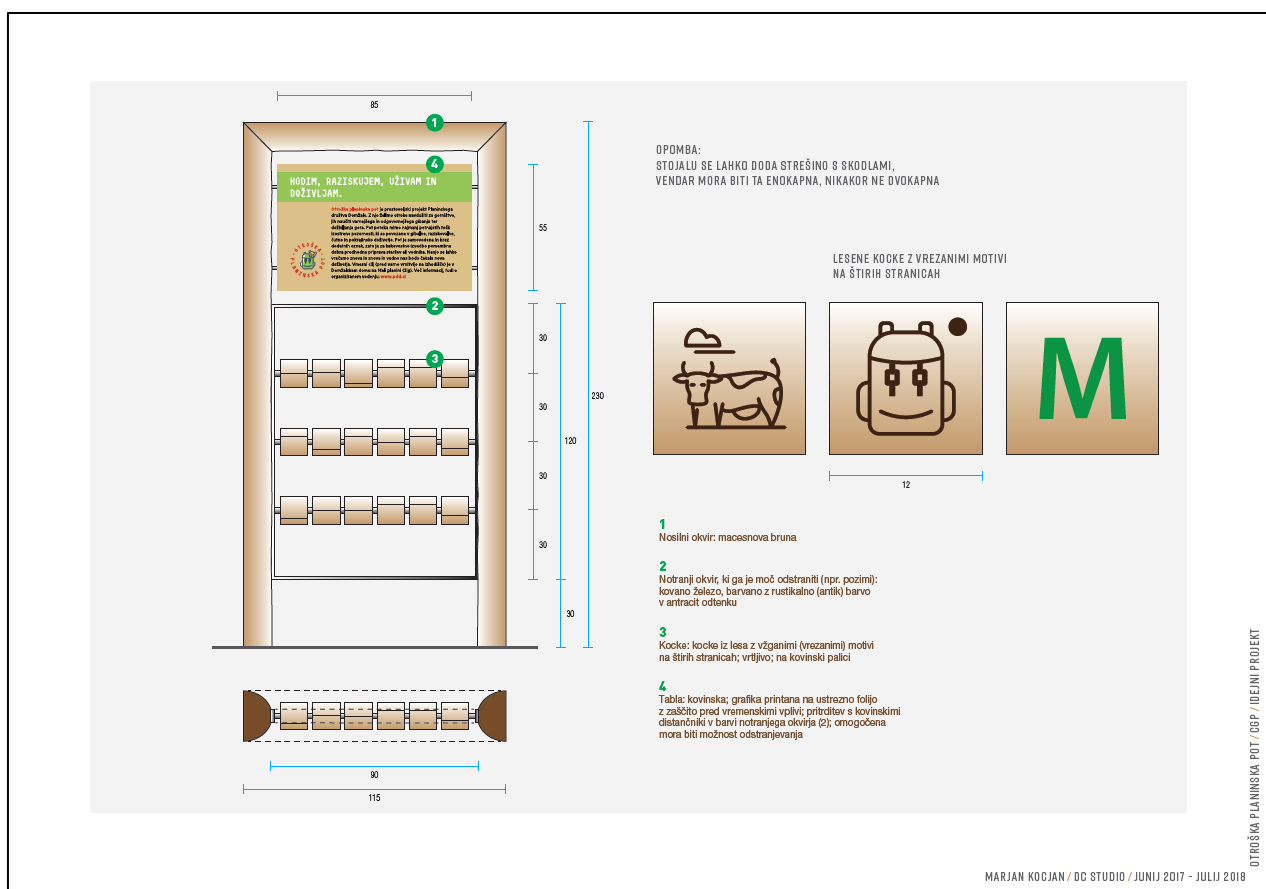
85

1

4

HODIM, RAZISKUJEM, UŽIVAM IN DOŽIVLJAM.

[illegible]

55

2

3

30

30

30

30

30

120

230

90

115

OPOMBA:
STOJALU SE LAHKO DODA STREŠINO S SKODLAMI, VENDAR MORA BITI TA ENOKAPNA, NIKAKOR NE DVOKAPNA

LESENE KOCKE Z VREZANIMI MOTIVI NA ŠTIRIH STRANICAH

M

12

1
Nosilni okvir: macesnova bruna

2
Notranji okvir, ki ga je moč odstraniti (npr. pozimi): kovano železo, barvano z rustikalno (antik) barvo v antracit odtenku

3
Kocke: kocke iz lesa z vžganimi (vrezanimi) motivi na štirih stranicah; vrtljivo; na kovinski palici

4
Tabla: kovinska; grafika printana na ustrezno folijo z zaščito pred vremenskimi vplivi; pritrditev s kovinskimi distančniki v barvi notranjega okvirja (2); omogočena mora biti možnost odstranjevanja

OTROŠKA PLANINSKA POT / CGP / IDEJNI PROJEKT

MARJAN KOCJAN / DC STUDIO / JUNIJ 2017 - JULIJ 2018